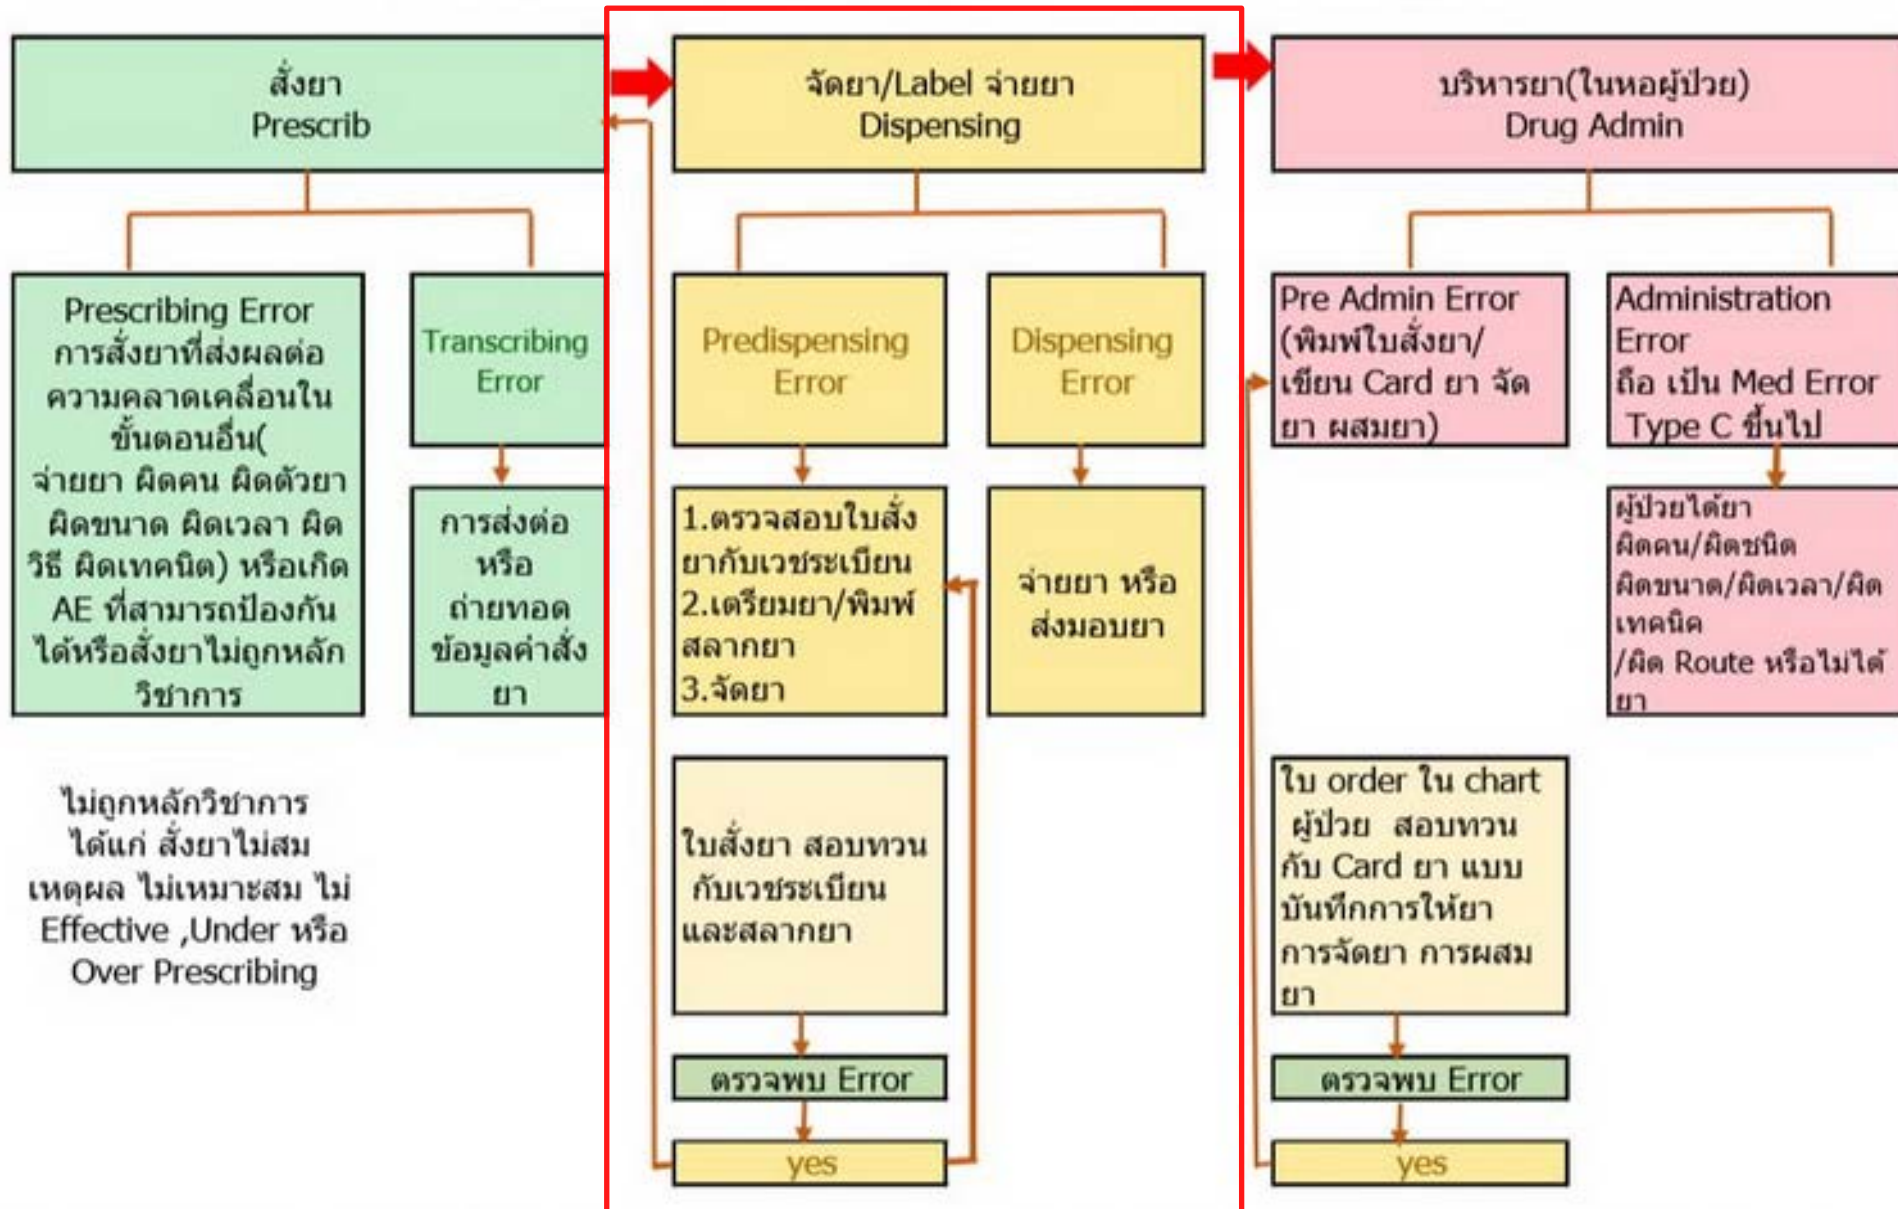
สั่งยา
Prescrib

จัดยา/Label จ่ายยา
Dispensing

บริหารยา(ในหอผู้ป่วย)
Drug Admin

Prescribing Error
การสั่งยาที่ส่งผลต่อความคลาดเคลื่อนในขั้นตอนอื่น( จ่ายยา ผิดคน ผิดตัวยา ผิดขนาด ผิดเวลา ผิดวิธี ผิดเทคนิค) หรือเกิด AE ที่สามารถป้องกันได้หรือสั่งยาไม่ถูกหลักวิชาการ

Transcribing Error

การส่งต่อ หรือ ถ่ายทอดข้อมูลคำสั่งยา

ไม่ถูกหลักวิชาการ ได้แก่ สั่งยาไม่สมเหตุผล ไม่เหมาะสม ไม่ Effective ,Under หรือ Over Prescribing

Predispensing Error

Dispensing Error

1.ตรวจสอบใบสั่งยากับเวชระเบียน
2.เตรียมยา/พิมพ์สลากยา
3.จัดยา

จ่ายยา หรือ ส่งมอบยา

ใบสั่งยา สอบทวน กับเวชระเบียน และสลากยา

ตรวจพบ Error

yes

Pre Admin Error (พิมพ์ใบสั่งยา/ เขียน Card ยา จัดยา ผสมยา)

Administration Error
ถือ เป็น Med Error Type C ขึ้นไป

ผู้ป่วยได้ยา ผิดคน/ผิดชนิด ผิดขนาด/ผิดเวลา/ผิดเทคนิค /ผิด Route หรือไม่ได้ยา

ใบ order ใน chart ผู้ป่วย สอบทวน กับ Card ยา แบบบันทึกการให้ยา การจัดยา การผสมยา

ตรวจพบ Error

yes